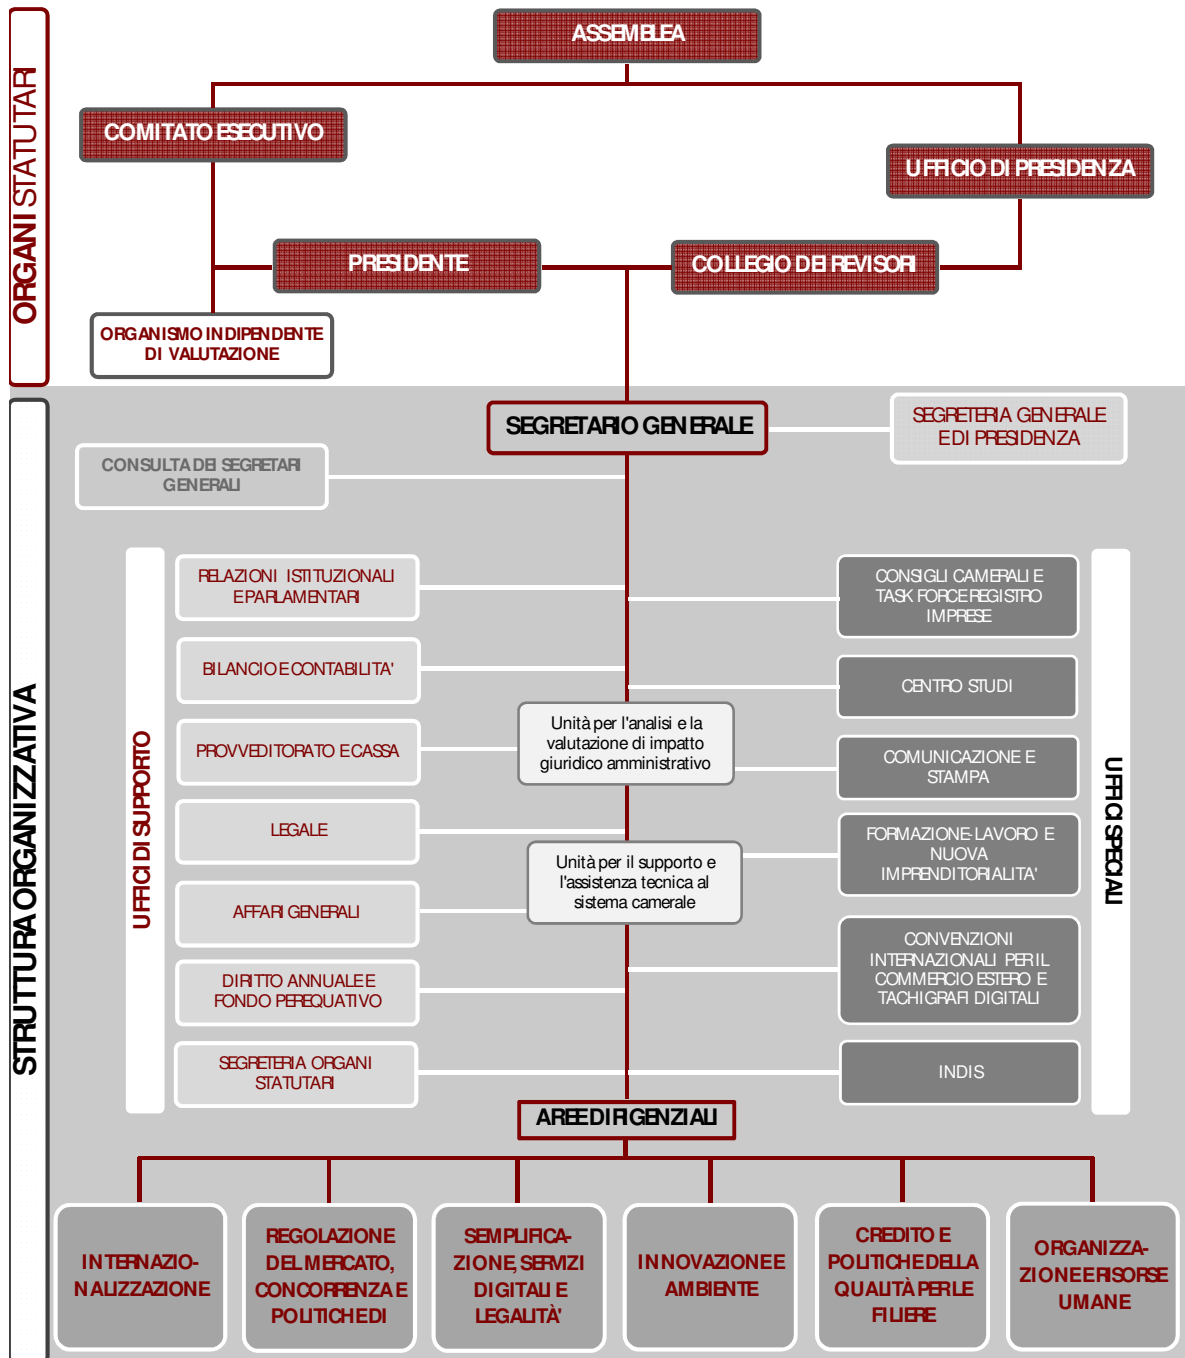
ORGANI STATUTARI

ASSEMBLEA

COMITATO ESECUTIVO

UFFICIO DI PRESIDENZA

PRESIDENTE

COLLEGIO DEI REVISORI

ORGANISMO INDIPENDENTE DI VALUTAZIONE

STRUTTURA ORGANIZZATIVA

SEGRETARIO GENERALE

SEGRETERIA GENERALE E DI PRESIDENZA

CONSULTA DEI SEGRETARI GENERALI

UFFICI DI SUPPORTO

RELAZIONI ISTITUZIONALI E PARLAMENTARI

BILANCIO E CONTABILITA'

PROVVEDITORATO E CASSA

LEGALE

AFFARI GENERALI

DIRITTO ANNUALE E FONDO PEREQUATIVO

SEGRETERIA ORGANI STATUTARI

Unità per l'analisi e la valutazione di impatto giuridico amministrativo

Unità per il supporto e l'assistenza tecnica al sistema camerale

CONSIGLI CAMERALI E TASK FORCE REGISTRO IMPRESE

CENTRO STUDI

COMUNICAZIONE E STAMPA

FORMAZIONE-LAVORO E NUOVA IMPRENDITORIALITA'

CONVENZIONI INTERNAZIONALI PER IL COMMERCIO ESTERO E TACHIGRAFI DIGITALI

INDIS

UFFICI SPECIALI

AREE DIRIGENZIALI

INTERNAZIO-NALIZZAZIONE

REGOLAZIONE DEL MERCATO, CONCORRENZA E POLITICHE DI

SEMPLIFICA-ZIONE, SERVIZI DIGITALI E LEGALITÀ'

INNOVAZIONE E AMBIENTE

CREDITO E POLITICHE DELLA QUALITÀ PER LE FILIERE

ORGANIZZA-ZIONE E RISORSE UMANE